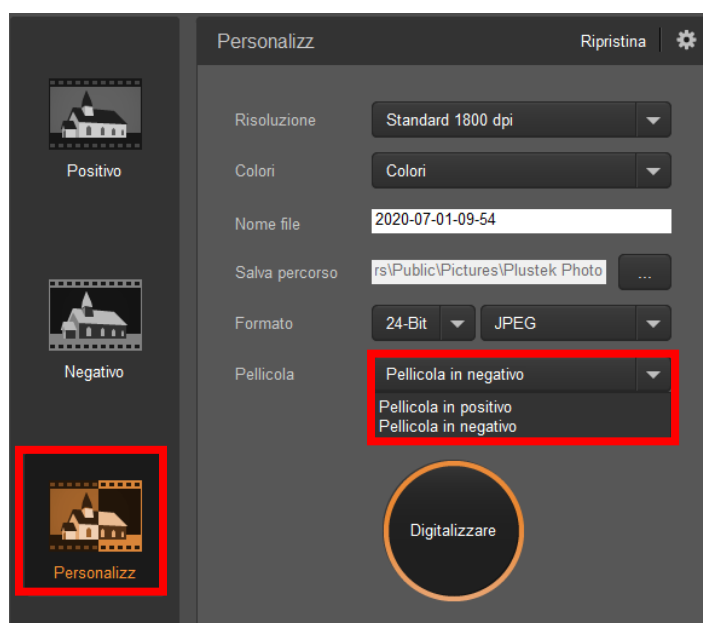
Positivo

Negativo

Personalizz

Personalizz

Ripristina

Risoluzione
Standard 1800 dpi

Colori
Colori

Nome file
2020-07-01-09-54

Salva percorso
rs\Public\Pictures\Plustek Photo
...

Formato
24-Bit
JPEG

Pellicola
Pellicola in negativo
Pellicola in positivo
Pellicola in negativo

Digitalizzare